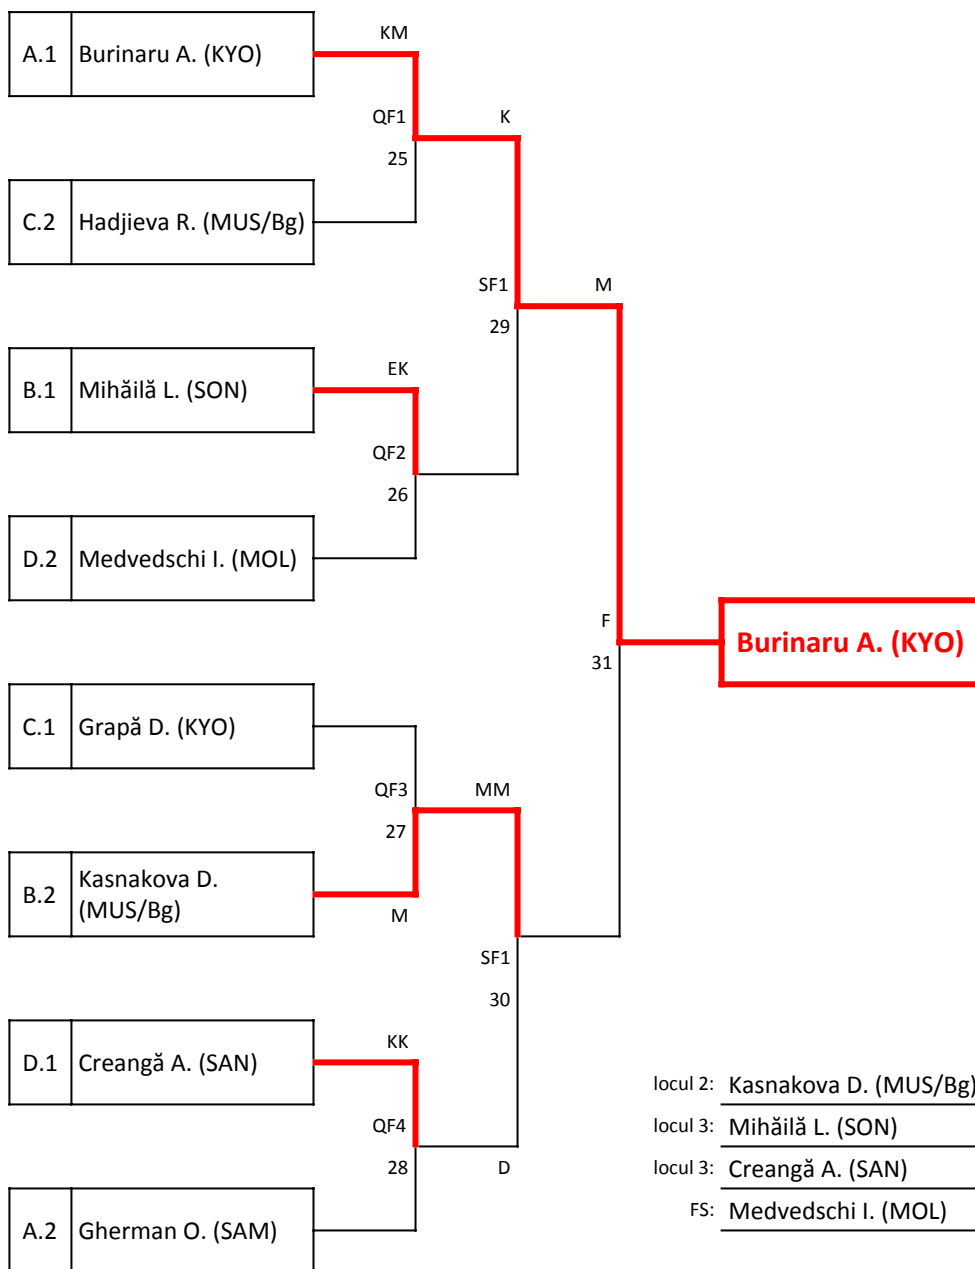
A.1 Burinaru A. (KYO)

KM

QF1

25

K

C.2 Hadjieva R. (MUS/Bg)

SF1

29

M

B.1 Mihăilă L. (SON)

EK

QF2

26

D.2 Medvedschi I. (MOL)

F

31

Burinaru A. (KYO)

C.1 Grapă D. (KYO)

QF3

27

MM

B.2 Kasnakova D. (MUS/Bg)

M

SF1

30

D.1 Creangă A. (SAN)

KK

QF4

28

D

A.2 Gherman O. (SAM)

locul 2: Kasnakova D. (MUS/Bg)
locul 3: Mihăilă L. (SON)
locul 3: Creangă A. (SAN)
FS: Medvedschi I. (MOL)